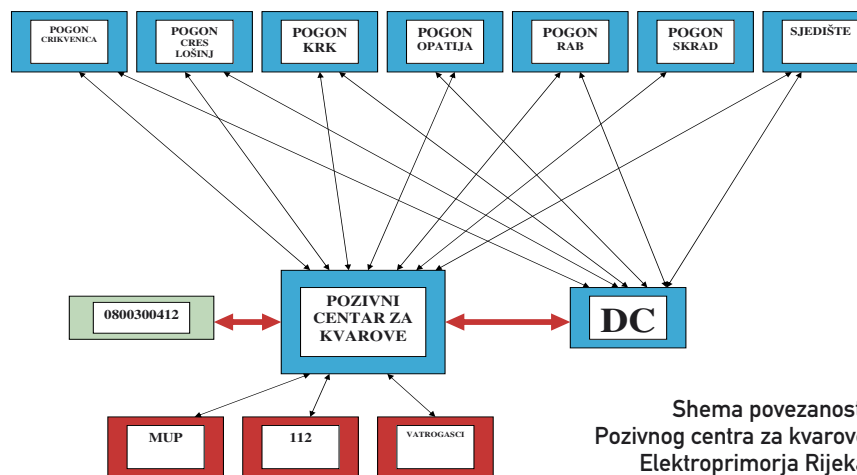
POGON CRIKVENICA

POGON CRES LOŠINJ

POGON KRK

POGON OPATIJA

POGON RAB

POGON SKRAD

SJEDIŠTE

0800300412

POZIVNI CENTAR ZA KVAROVE

DC

MUP

112

VATROGASCI

Shema povezanost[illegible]
Pozivnog centra za kvarov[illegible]
Elektroprimorja Rijek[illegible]